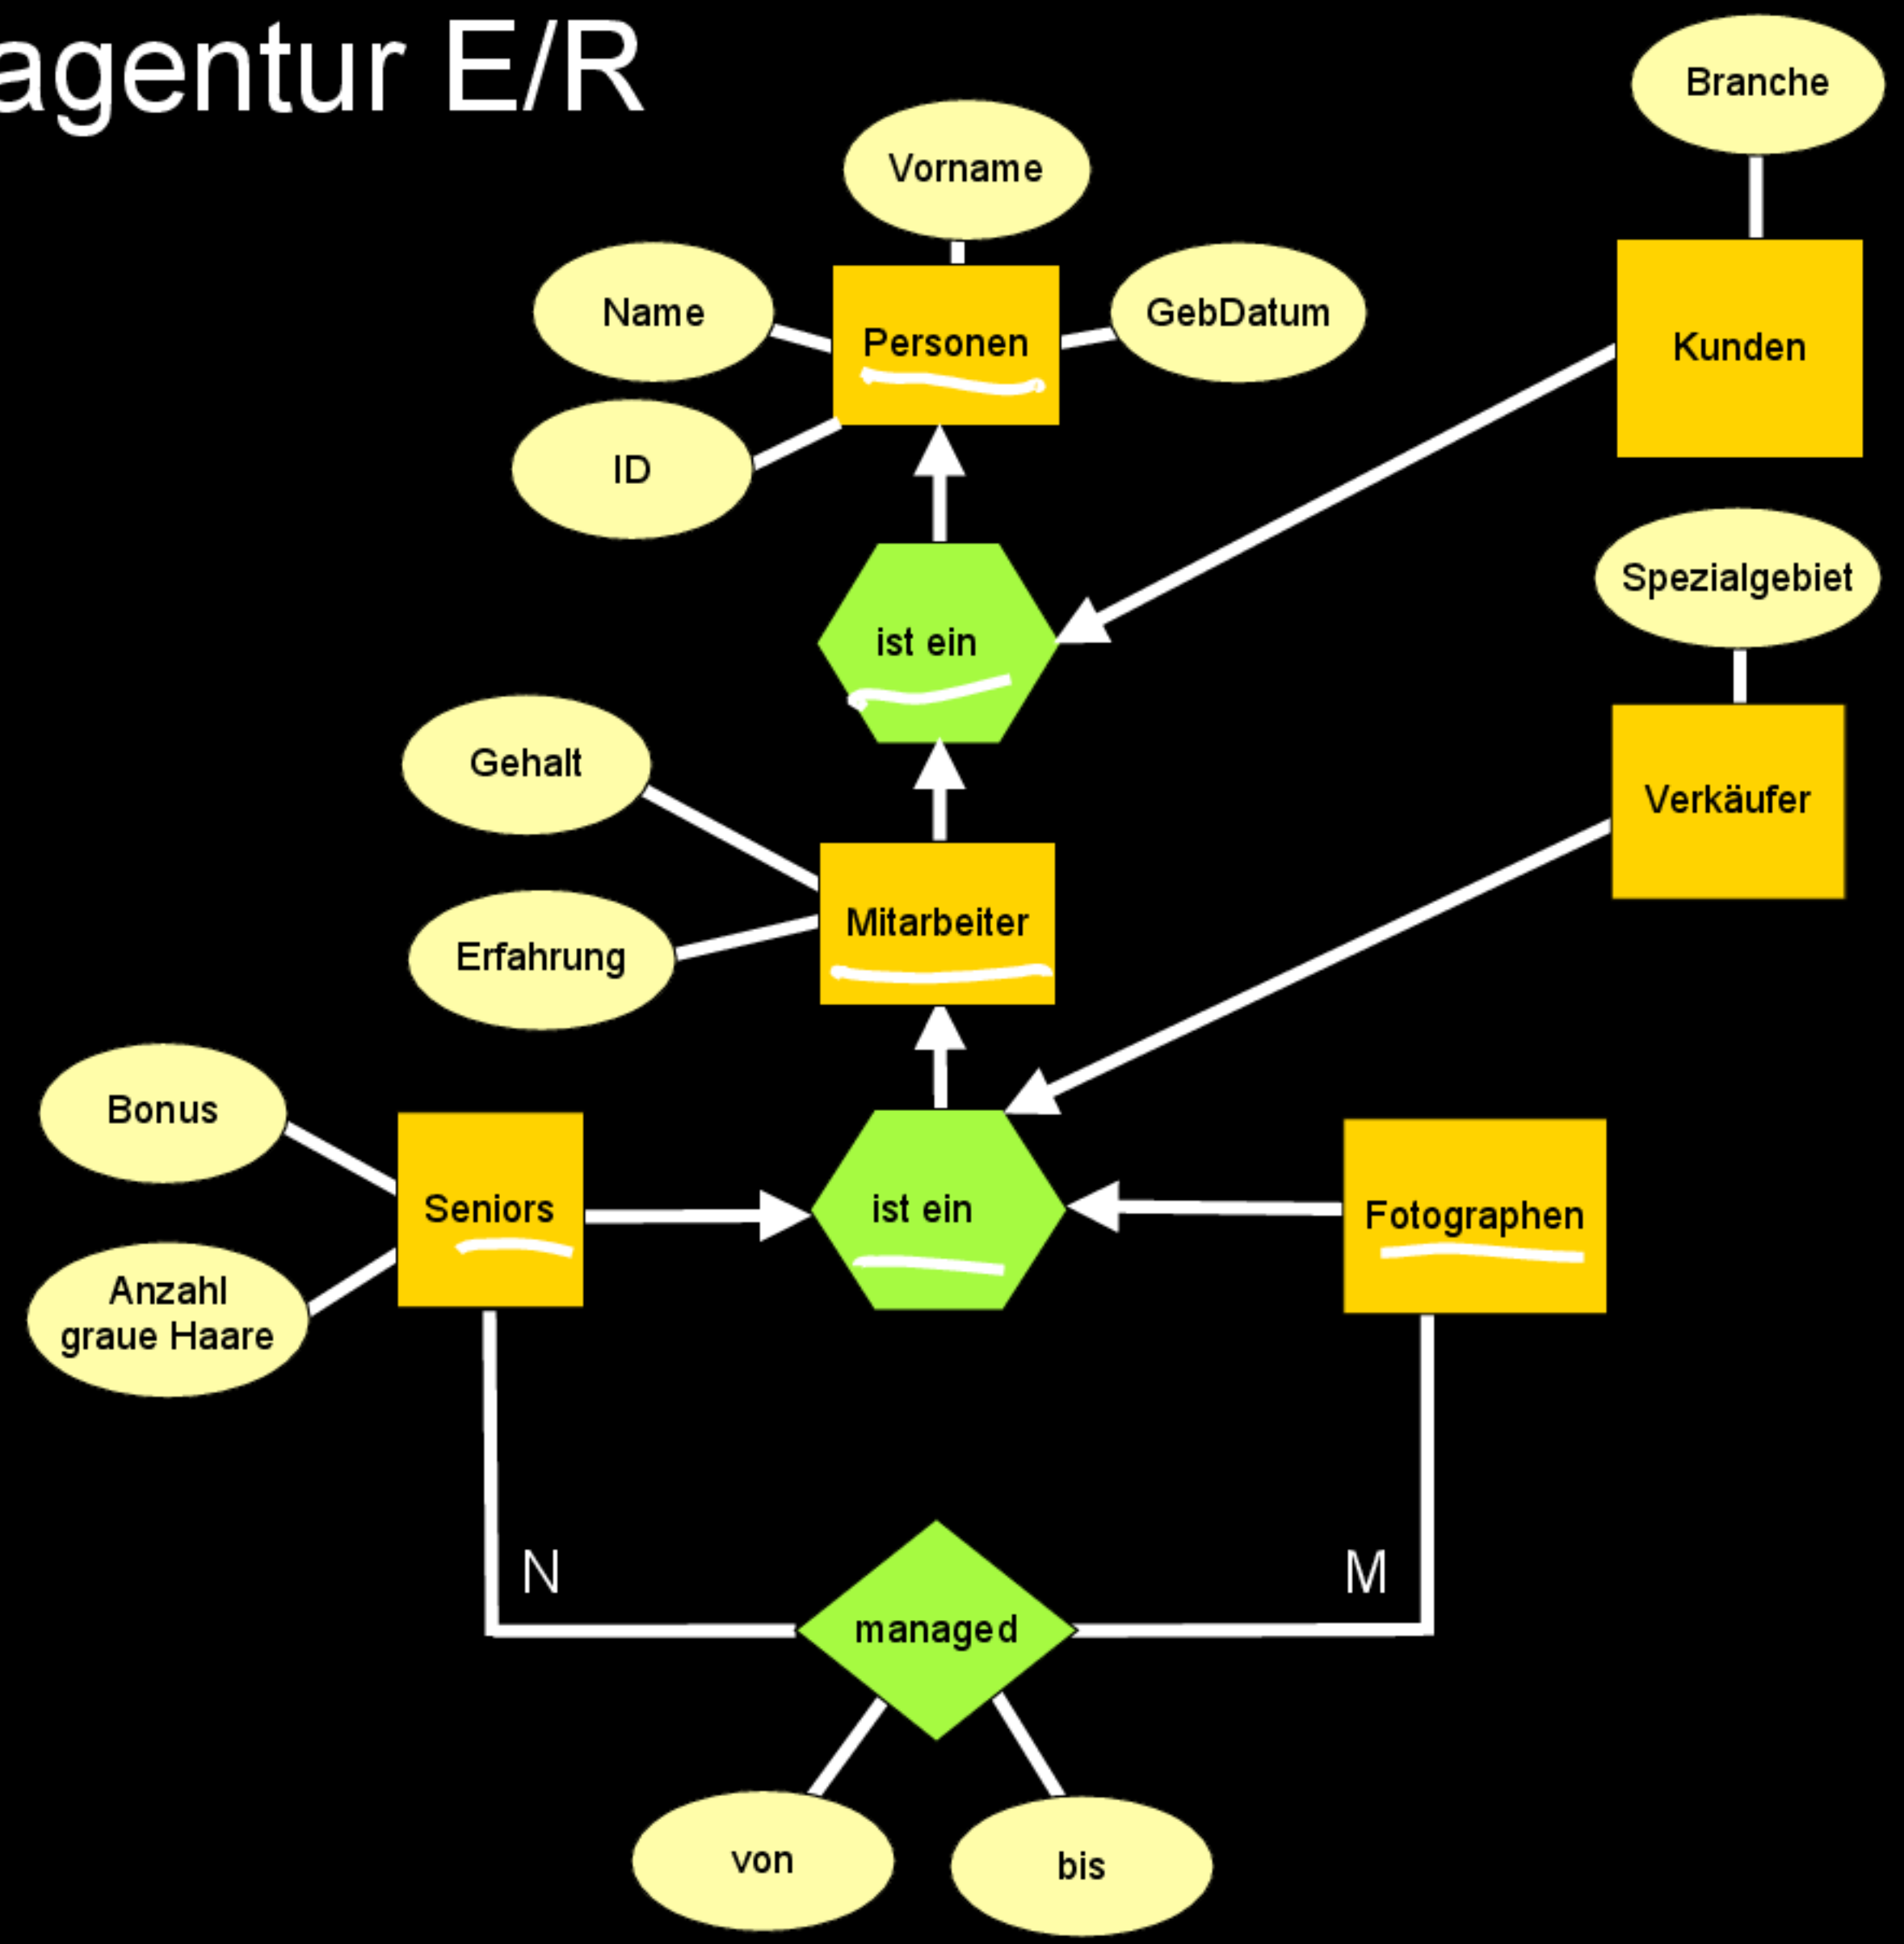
agentur E/R

Branche

Vorname

Name

Personen

GebDatum

Kunden

ID

ist ein

Spezialgebiet

Gehalt

Verkäufer

Mitarbeiter

Erfahrung

Bonus

Seniors

ist ein

Fotographen

Anzahl graue Haare

N

M

managed

von

bis